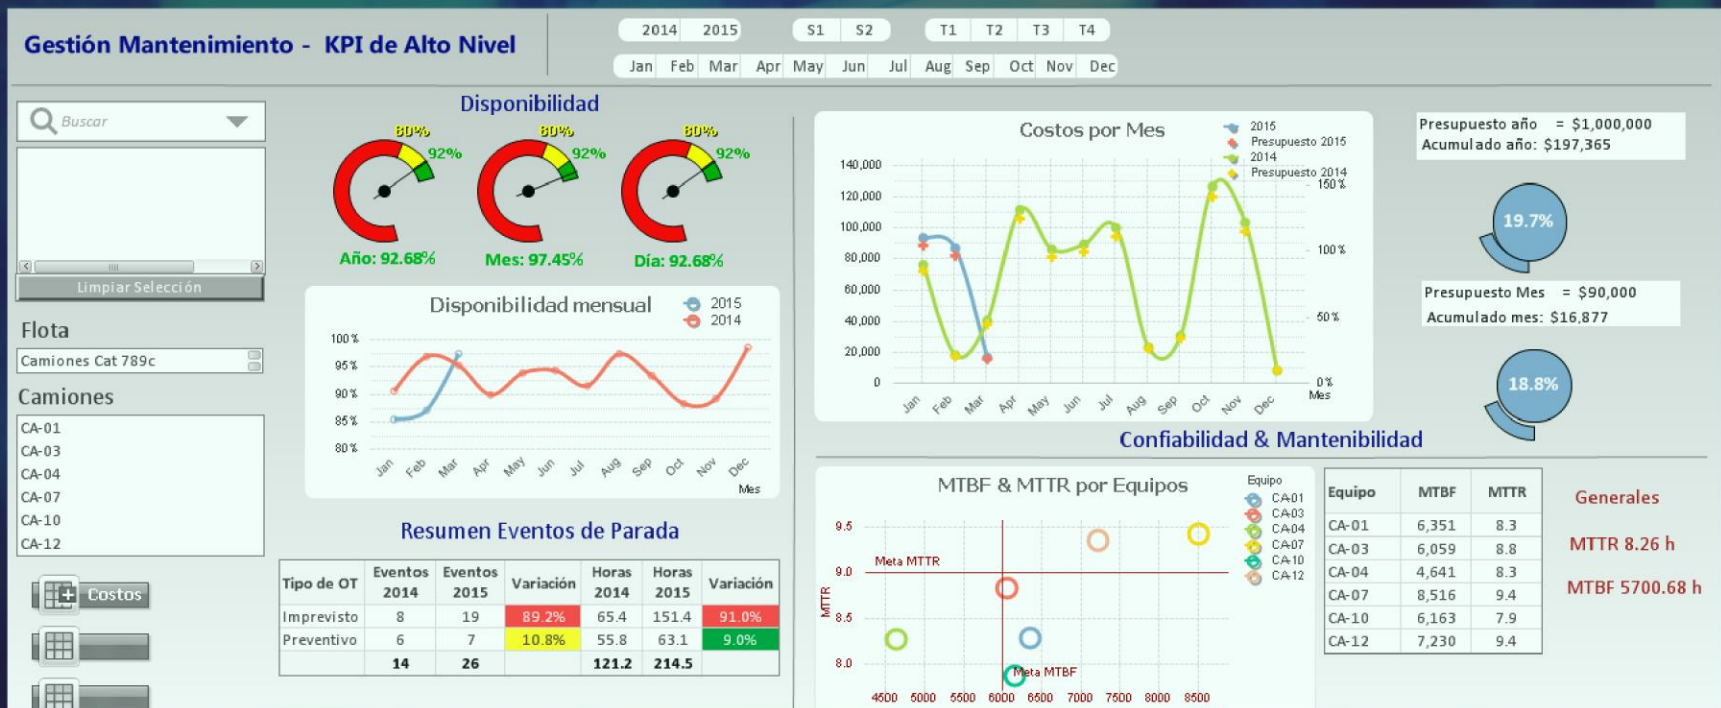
Gestión Mantenimiento - KPI de Alto Nivel

2014 2015 S1 S2 T1 T2 T3 T4

Jan Feb Mar Apr May Jun Jul Aug Sep Oct Nov Dec

Buscar

Limpiar Selección

Flota

Camiones Cat 789c

Camiones

CA-01
CA-03
CA-04
CA-07
CA-10
CA-12

Costos

Disponibilidad

80% 92% 80% 92% 80% 92%

Año: 92.68% Mes: 97.45% Día: 92.68%

Disponibilidad mensual

2015
2014

100 % 95 % 90 % 85 % 80 %

Jan Feb Mar Apr May Jun Jul Aug Sep Oct Nov Dec

Mes

Resumen Eventos de Parada

| Tipo de OT | Eventos 2014 | Eventos 2015 | Variación | Horas 2014 | Horas 2015 | Variación |
|---|---|---|---|---|---|---|
| Imprevisto | 8 | 19 | 89.2% | 65.4 | 151.4 | 91.0% |
| Preventivo | 6 | 7 | 10.8% | 55.8 | 63.1 | 9.0% |
| | 14 | 26 | | 121.2 | 214.5 | |

Costos por Mes

2015
Presupuesto 2015
2014
Presupuesto 2014

140,000 120,000 100,000 80,000 60,000 40,000 20,000 0

150% 100% 50% 0%

Jan Feb Mar Apr May Jun Jul Aug Sep Oct Nov Dec

Mes

Presupuesto año = $1,000,000
Acumulado año: $197,365

19.7%

Presupuesto Mes = $90,000
Acumulado mes: $16,877

18.8%

Confiabilidad & Mantenibilidad

MTBF & MTTR por Equipos

Equipo
CA-01
CA-03
CA-04
CA-07
CA-10
CA-12

9.5 9.0 8.5 8.0

MTTR

Meta MTTR

Meta MTBF

4500 5000 5500 6000 6500 7000 7500 8000 8500

| Equipo | MTBF | MTTR |
|---|---|---|
| CA-01 | 6,351 | 8.3 |
| CA-03 | 6,059 | 8.8 |
| CA-04 | 4,641 | 8.3 |
| CA-07 | 8,516 | 9.4 |
| CA-10 | 6,163 | 7.9 |
| CA-12 | 7,230 | 9.4 |

Generales

MTTR 8.26 h

MTBF 5700.68 h